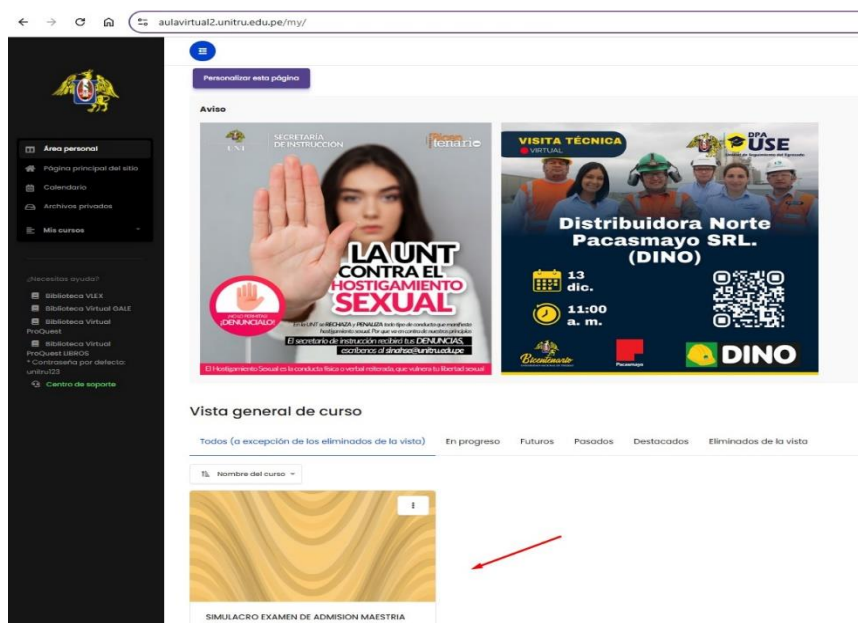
aulavirtual2.unitru.edu.pe/my/

Personalizar esta página

Aviso

UNT

SECRETARÍA DE INSTRUCCIÓN

Bicentenario

¡NO LO PERMITAS! ¡DENÚNCIALO!

LA UNT CONTRA EL HOSTIGAMIENTO SEXUAL

En la UNT se RECHAZA y PENALIZA todo tipo de conducta que manifieste hostigamiento sexual. Por que va en contra de nuestros principios

El secretario de instrucción recibirá tus DENUNCIAS, escríbenos al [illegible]@unitru.edu.pe

El Hostigamiento Sexual es la conducta física o verbal reiterada, que vulnera tu libertad sexual

VISITA TÉCNICA

VIRTUAL

DPA USE

Distribuidora Norte Pacasmayo SRL. (DINO)

13 dic.

11:00 a. m.

Bicentenario

Pacasmayo

DINO

Área personal
Página principal del sitio
Calendario
Archivos privados
Mis cursos

¿Necesitas ayuda?
Biblioteca VLEX
Biblioteca Virtual GALE
Biblioteca Virtual ProQuest
Biblioteca Virtual ProQuest LIBROS
* Contraseña por defecto: unitru123
Centro de soporte

Vista general de curso

Todos (a excepción de los eliminados de la vista) | En progreso | Futuros | Pasados | Destacados | Eliminados de la vista

Nombre del curso

SIMULACRO EXAMEN DE ADMISION MAESTRIA